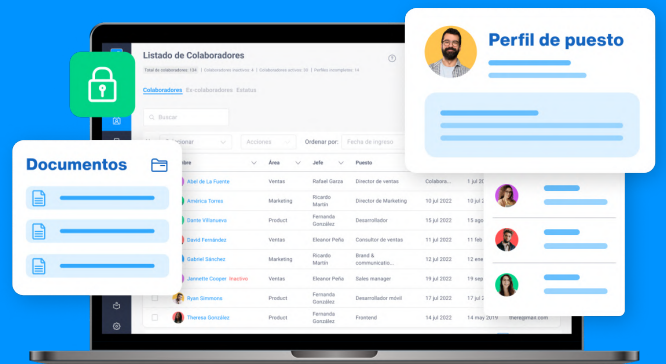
Perfil de puesto

Listado de Colaboradores

Total de colaboradores: 134 | Colaboradores inactivos: 8 | Colaboradores activos: 30 | Perfiles incompletos: 14

Colaboradores Ex-colaboradores Estatus

Buscar

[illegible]ionar Acciones Ordenar por: Fecha de ingreso

Documentos

| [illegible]bre | Área | Jefe | Puesto | | |
|---|---|---|---|---|---|
| Abel de La Fuente | Ventas | Rafael Garza | Director de ventas | Colabora... | 1 jul 20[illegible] |
| América Torres | Marketing | Ricardo Martín | Director de Marketing | 10 jul 2022 | 25 ab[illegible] |
| Dante Villanueva | Product | Fernanda González | Desarrollador | 10 jul 2022 | 15 ag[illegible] |
| David Fernández | Ventas | Eleanor Peña | Consultor de ventas | 21 jul 2022 | 13 ab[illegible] |
| Gabriel Sánchez | Marketing | Ricardo Martín | Brand & communicatio... | 10 jul 2022 | 2 ene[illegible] |
| Jannette Cooper Inactivo | Ventas | Eleanor Peña | Sales manager | 12 jul 2022 | 15 ag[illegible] |
| Ryan Simmons | Product | Fernanda González | Desarrollador móvil | 14 jul 2022 | 13 ab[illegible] |
| Therese Gonzales | Product | Fernanda González | Fromend | 14 jul 2022 | 14 may 2019 |